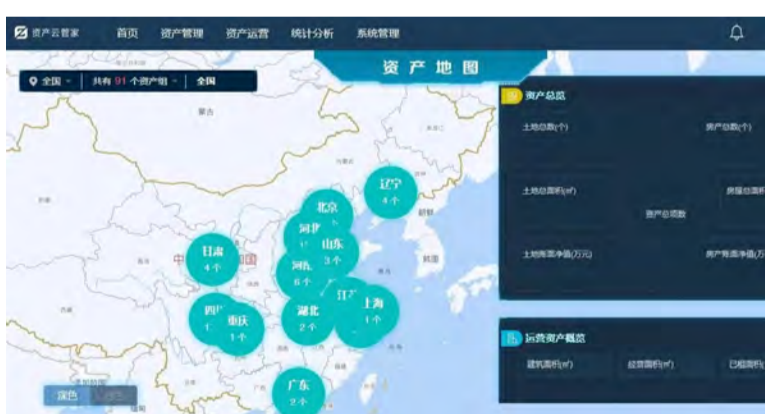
资产云管家 首页 资产管理 资产运营 统计分析 系统管理

资 产 地 图

全国 共有 91 个资产组 全国

蒙古

中 国

辽宁 4个

北京

河北

山东 3个

甘肃 4个

河南 6个

江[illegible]

上海 1个

四川 1

重庆 1个

湖北 2个

广东 2个

韩国

朝鲜

深色

资产总览

土地总数(个)

资产总数(个)

土地总面积(m²)

资产总项数

房屋总面积

土地账面净值(万元)

资产账面净值(万

运营资产概览

建筑面积(m²)

经营面积(m²)

已租面积(